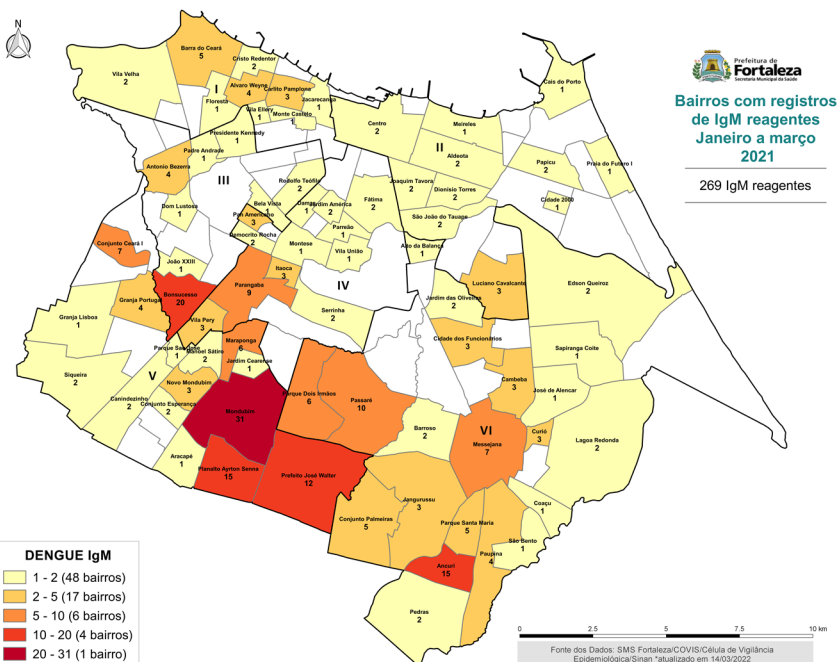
N

Prefeitura de Fortaleza
Secretaria Municipal da Saúde

Bairros com registros de IgM reagentes Janeiro a março 2021

269 IgM reagentes

Barra do Ceará
5
Cristo Redentor
2
Vila Velha
2
I
Alvaro Weyne
4
Carlito Pamplona
3
Jacarecanga
1
Floresta
1
Vila Ellery
1
Monte Castelo
1
Presidente Kennedy
1
Cais do Porto
1
Centro
2
Meireles
1
II
Aldeota
2
Padre Andrade
1
Antonio Bezerra
4
III
Rodolfo Teófilo
2
Papicu
2
Praia do Futuro I
1
Joaquim Tavora
2
Dionisio Torres
2
Fátima
2
Dom Lustosa
1
Bela Vista
1
Damas
1
Jardim América
2
São João do Tauape
2
Cidade 2000
1
Pan Americano
3
Demócrito Rocha
2
Parreão
1
Conjunto Ceará I
7
Montese
1
Vila União
1
Aldo da Balança
1
João XXIII
1
Itaoca
3
Edson Queiroz
2
Bonsucesso
20
Parangaba
9
IV
Luciano Cavalcante
3
Granja Portugal
4
Jardim das Oliveiras
2
Granja Lisboa
1
Vila Pery
3
Serrinha
2
Parque São José
1
Manoel Sátiro
2
Maraponga
6
Cidade dos Funcionários
3
Sapiranga Coité
1
Jardim Cearense
1
Siqueira
2
V
Novo Mondubim
3
Cambeba
3
Canindezinho
2
Conjunto Esperança
2
Parque Dois Irmãos
6
Passaré
10
José de Alencar
1
Mondubim
31
VI
Barroso
2
Messejana
7
Curió
3
Lagoa Redonda
2
Aracapé
1
Planalto Ayrton Senna
15
Prefeito José Walter
12
Coaçu
1
Jangurussu
3
Conjunto Palmeiras
5
Parque Santa Maria
5
São Bento
1
Paupina
4
Ancuri
15
Pedras
2

DENGUE IgM
1 - 2 (48 bairros)
2 - 5 (17 bairros)
5 - 10 (6 bairros)
10 - 20 (4 bairros)
20 - 31 (1 bairro)

0 2.5 5 7.5 10 km

Fonte dos Dados: SMS Fortaleza/COVIS/Célula de Vigilância Epidemiológica/Sinan *atualizado em 14/03/2022